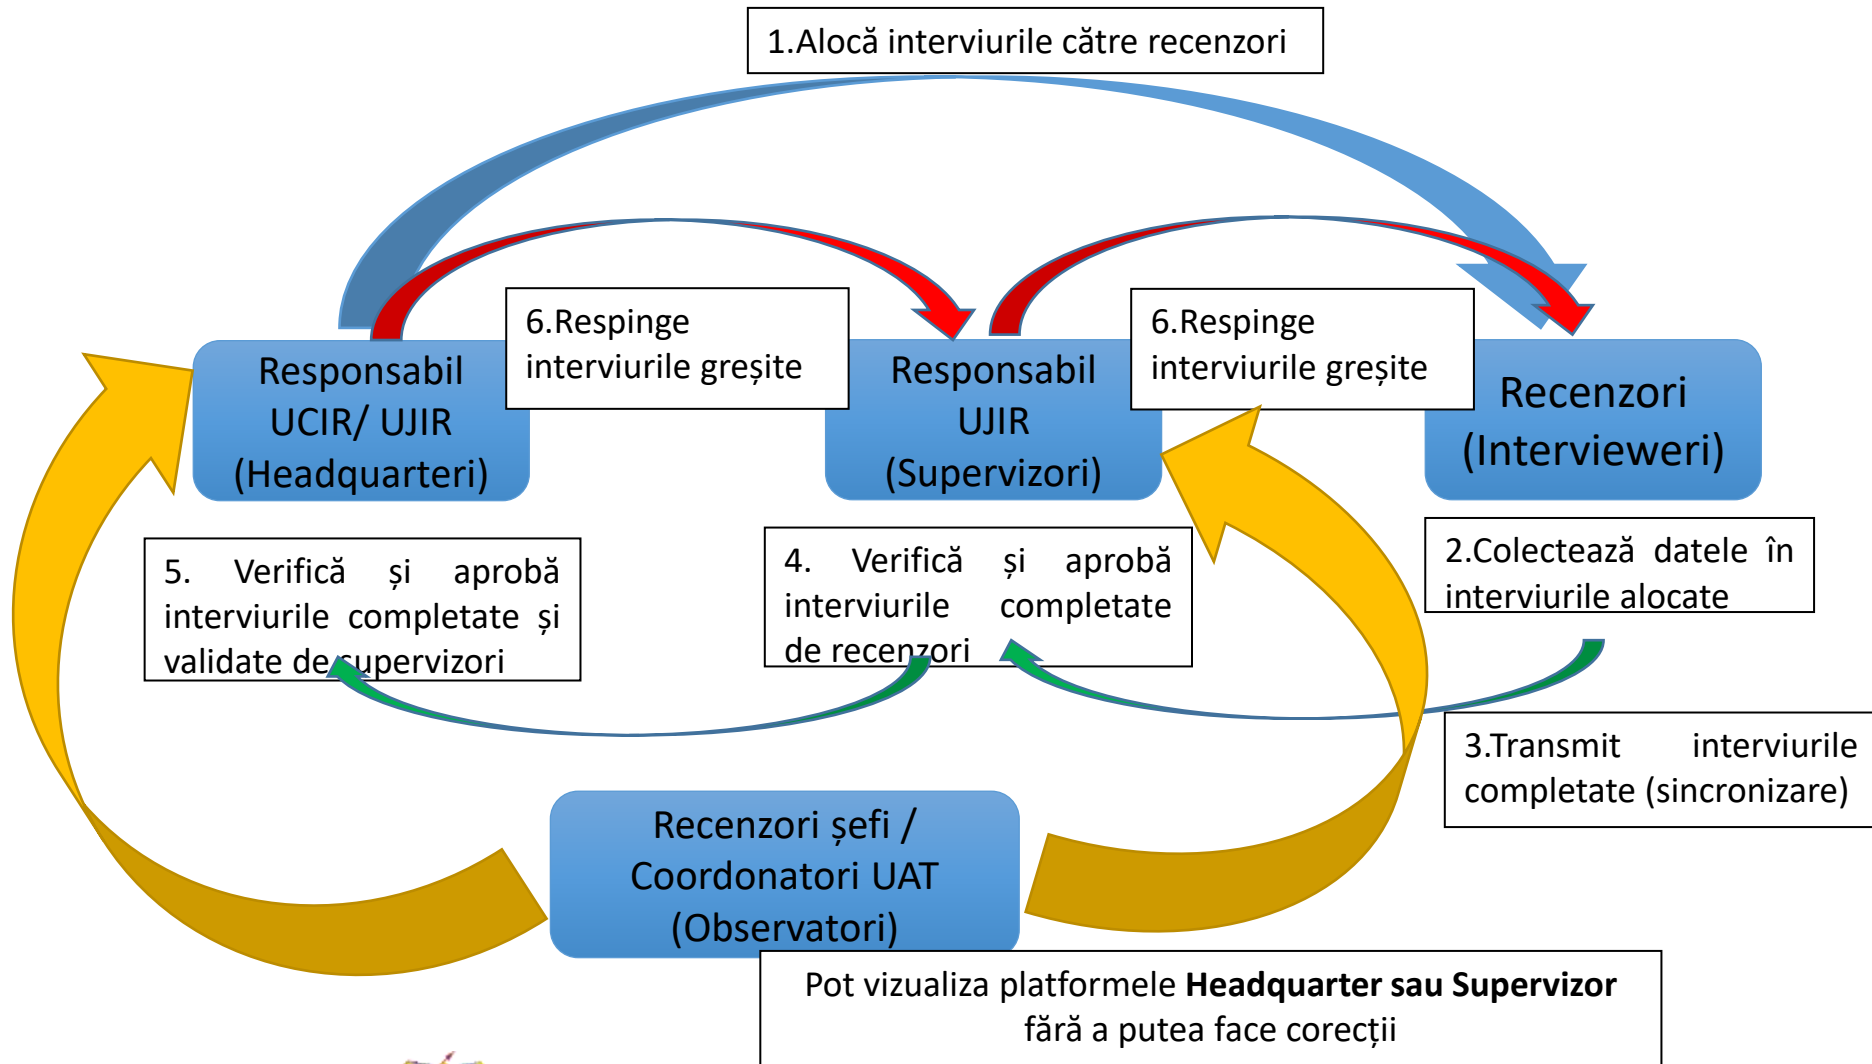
1.Alocă interviurile către recenzori

6.Respinge interviurile greșite

6.Respinge interviurile greșite

Responsabil UCIR/ UJIR (Headquarteri)

Responsabil UJIR (Supervizori)

Recenzori (Intervieweri)

5. Verifică și aprobă interviurile completate și validate de supervizori

4. Verifică și aprobă interviurile completate de recenzori

2.Colectează datele în interviurile alocate

3.Transmit interviurile completate (sincronizare)

Recenzori șefi / Coordonatori UAT (Observatori)

Pot vizualiza platformele **Headquarter sau Supervizor** fără a putea face corecții